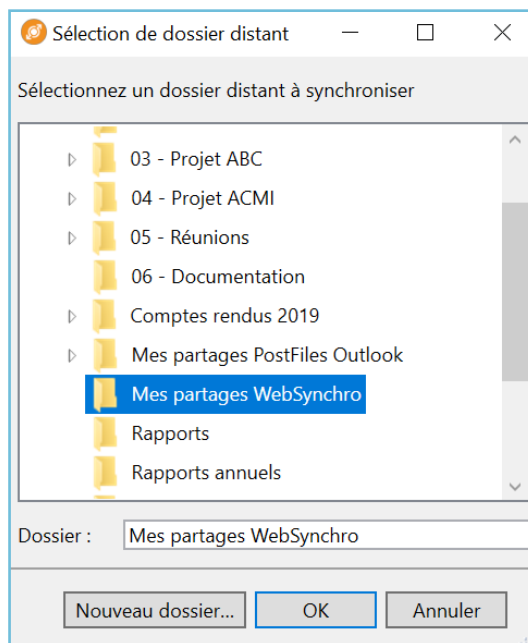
Sélection de dossier distant

Sélectionnez un dossier distant à synchroniser

03 - Projet ABC
04 - Projet ACMI
05 - Réunions
06 - Documentation
Comptes rendus 2019
Mes partages PostFiles Outlook
Mes partages WebSynchro
Rapports
Rapports annuels

Dossier : Mes partages WebSynchro

Nouveau dossier... OK Annuler